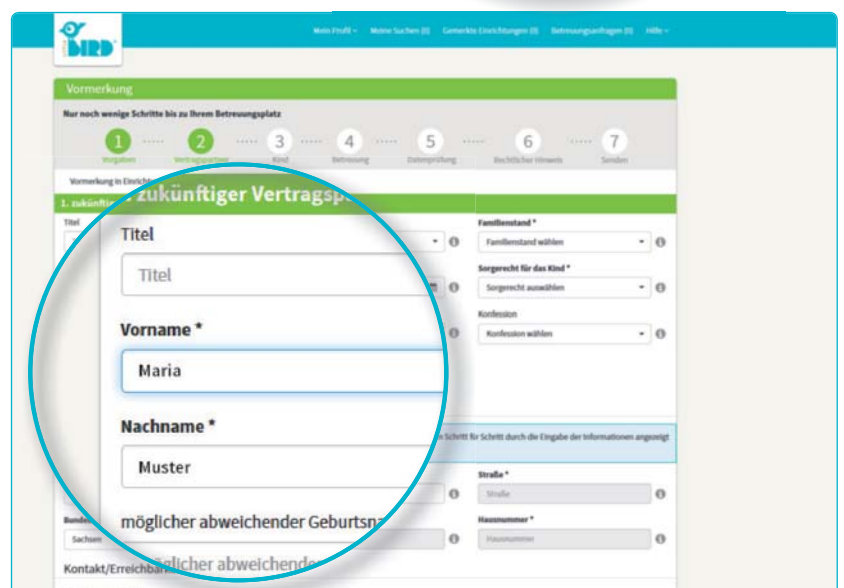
BIRD

Mein Profil ▾ Meine Suchen (0) Gemerkte Einrichtungen (0) Betreuungsanfragen (0) Hilfe ▾

Vormerkung

Nur noch wenige Schritte bis zu Ihrem Betreuungsplatz

1 Vorgaben 2 Vertragspartner 3 Kind 4 Betreuung 5 Datenprüfung 6 Rechtlicher Hinweis 7 Senden

Vormerkung in Einricht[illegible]

1. zukünftig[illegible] zukünftiger Vertragsp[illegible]

Titel

Titel

Titel

Vorname *

Maria

Nachname *

Muster

möglicher abweichender Geburtsna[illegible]

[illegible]glicher abweichender

Familienstand *

Familienstand wählen

Sorgerecht für das Kind *

Sorgerecht auswählen

Konfession

Konfession wählen

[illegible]n Schritt für Schritt durch die Eingabe der Informationen angezeigt

Straße *

Straße

Hausnummer *

Hausnummer

Bundes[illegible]

Sachsen

Kontakt/Erreichbar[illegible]